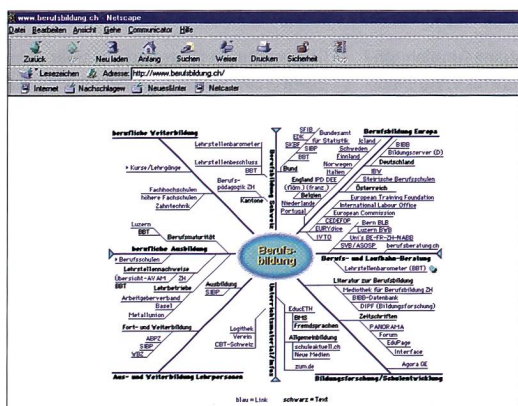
www.berufsbildung.ch - Netscape
Datei Bearbeiten Ansicht Gehe Communicator Hilfe
Zurück Vor Neu laden Anfang Suchen Weiser Drucken Sicherheit
Lesezeichen Adresse: http://www.berufsbildung.ch/
Internet Nachschlagew Neuesländer Netcaster

berufliche Weiterbildung
Lehrstellenbarometer
Lehrstellenbeschluss
BBT
+ Kurse/Lehrgänge
Berufspädagogik ZH
Fachhochschulen
höhere Fachschulen
Zahntechnik
Kantone
Luzern
BBT
Berufsmaturität
berufliche Ausbildung
+ Berufsschulen
Lehrstellennachweise
Übersicht - AVAM
ZH
BBT
Lehrbetriebe
Arbeitgeberverband
Basel
Metallunion
Ausbildung
SIBP
Fort- und Weiterbildung
AEPZ
SIBP
VBZ
Logithek
Verein
CBT-Schweiz
Aus- und Weiterbildung Lehrpersonen

Berufsbildung Schweiz
SFIB
EDK
SKBF
SIBP
BBT
Bund
Bundesamt für Statistik
Berufsbildung Europa
Island
Schweden
Finnland
Norwegen
Italien
BIBB
Bildungsserver (D)
Deutschland
England
IPD
DEE
IBV
Steirische Berufsschulen
Österreich
Belgien
(fläm.)
(franz.)
Niederlande
Portugal
European Training Foundation
International Labour Office
European Commission
CEDEFOP
EURYdice
IVTO
Bern BLB
Luzern BVB
Uni's BE-FR-ZH-NABB
SVB/ASOSP
berufsberatung.ch

Berufsbildung

Berufs- und Laufbahn-Beratung
Lehrstellenbarometer (BBT)
Literatur zur Berufsbildung
Mediothek für Berufsbildung ZH
BIBB-Datenbank
DIPF (Bildungsforschung)
Unterrichtsmaterial/Infos
EducETH
BMS
Fremdsprachen
Allgemeinbildung
schulaktuell.ch
Neue Medien
zum.de
Zeitschriften
PANORAMA
Forum
EduPage
Interface
Agora OE
Bildungsforschung/Schulentwicklung

blau = Link schwarz = Text